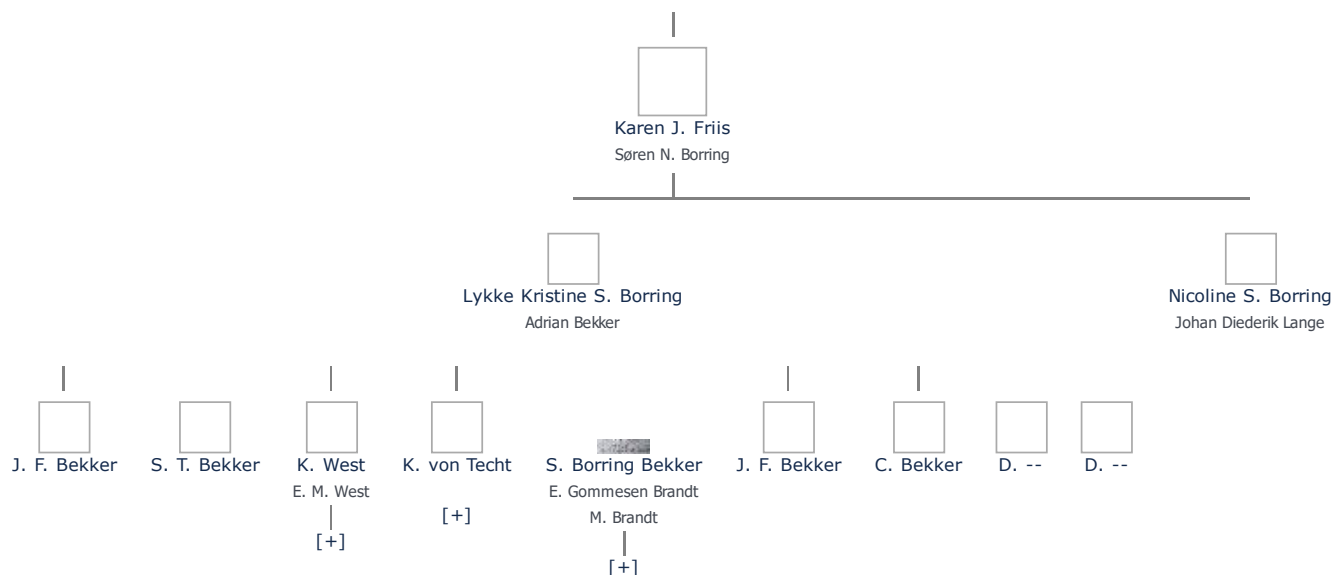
Karen J. Friis
Søren N. Borring

Lykke Kristine S. Borring
Adrian Bekker

Nicoline S. Borring
Johan Diederik Lange

J. F. Bekker

S. T. Bekker

K. West
E. M. West
[+]

K. von Techt
[+]

S. Borring Bekker
E. Gommesen Brandt
M. Brandt
[+]

J. F. Bekker

C. Bekker

D. --

D. --